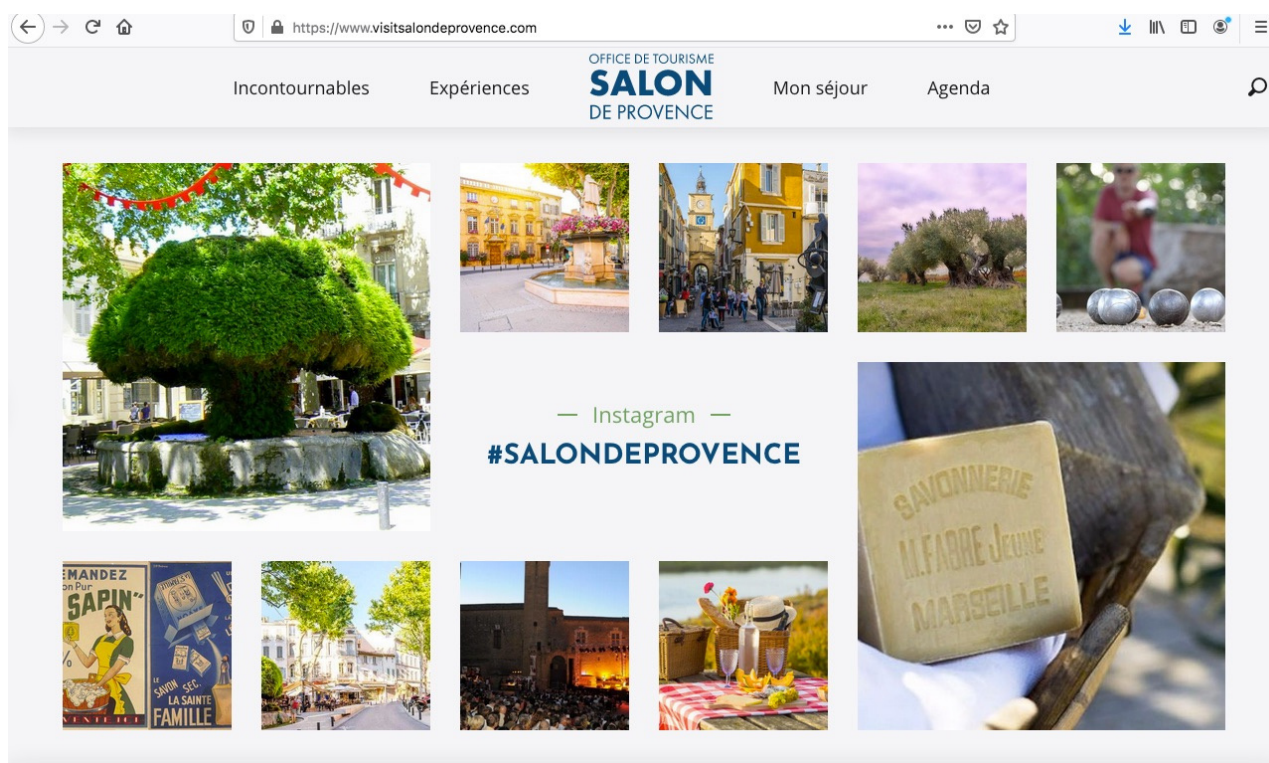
https://www.visitsalondeprovence.com

Incontournables
Expériences
OFFICE DE TOURISME SALON DE PROVENCE
Mon séjour
Agenda

— Instagram —
#SALONDEPROVENCE

SAVONNERIE M. FABRE JEUNE MARSEILLE

EMANDEZ on Pur "SAPIN"
SAVON SEC LA SAINTE FAMILLE